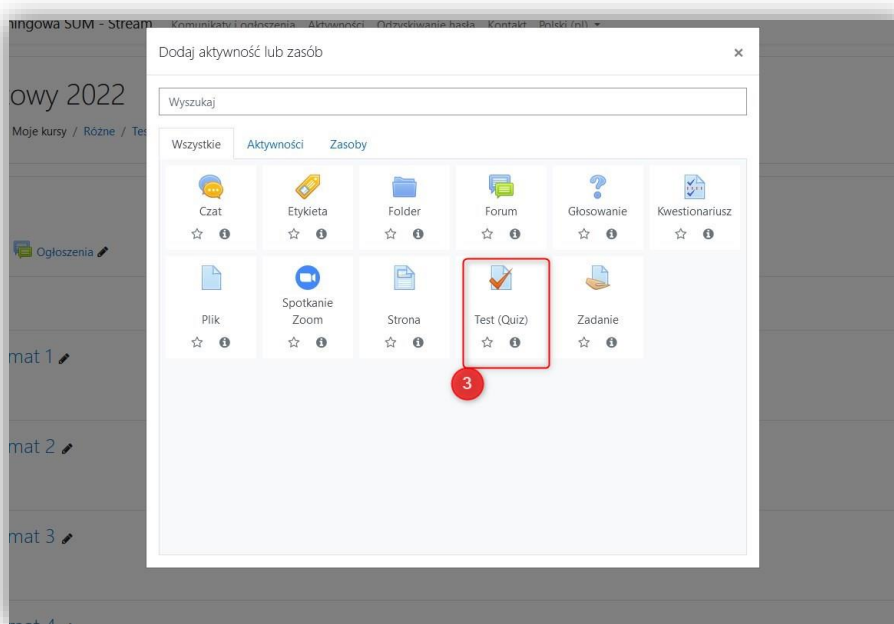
ningowa SUM - Stream Komunikaty i ogłoszenia Aktywności Odzyskiwanie hasła Kontakt Polski (pl) ▾

owy 2022

Moje kursy / Różne / Tes

Ogłoszenia

mat 1

mat 2

mat 3

mat 4

Dodaj aktywność lub zasób ×

Wyszukaj

Wszystkie Aktywności Zasoby

Czat
Etykieta
Folder
Forum
Głosowanie
Kwestionariusz
Plik
Spotkanie Zoom
Strona
Test (Quiz)
Zadanie

3